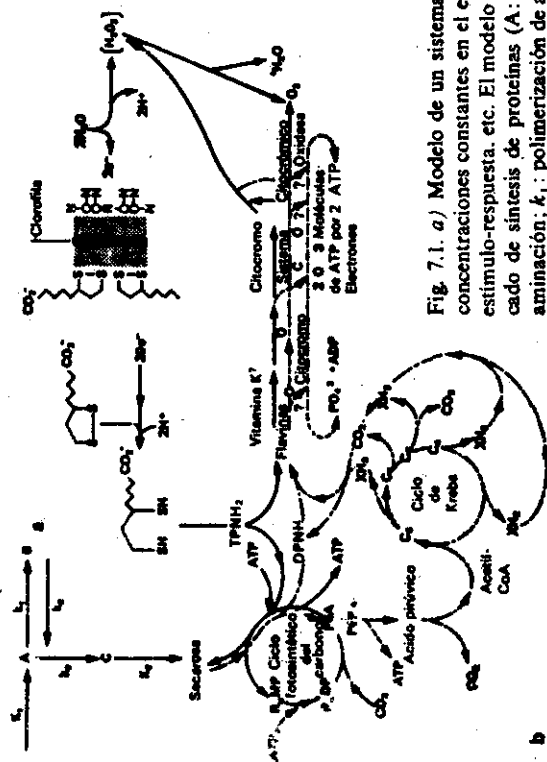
Fig. 7.1. *a)* Modelo de un sistema concentraciones constantes en el e estímulo-respuesta, etc. El modelo cado de síntesis de proteínas (A: aminación; $k_1$: polimerización de a

$k_1$
A
$k_2$
B
$k_3$
$k_4$
C
$k_5$

b

Sacarosa
ATP
$R_1$ MP
Ciclo fotosintético del $P_1$ 3C carbono
TPNH$_2$
DPNH
ATP
ATP
PhP
$CO_2$
ATP
Acido pirúvico
Acetil-CoA
$CO_2$
$C_6$
Ciclo de Krebs
$C_4$
$C_5$
$2H$
$2H$
$2H$
$2H$
$CO_2$
$CO_2$
SH
SH
$CO_2^-$
$2H^+$
$2e^-$
$CO_2^-$
Vitamina K?
Flavina
Citocromo
Citocromo
Sistema
Citocromo
Oxidasa
$PO_4^{3-}$ + ADP
2 ó 3 Moléculas de ATP por 2 Electrones
Clorofila
$CO_2^-$
$2H_2O$
$2e^-$
$2H^+$
$[H_2O_2]$
$H_2O$
$O_2$